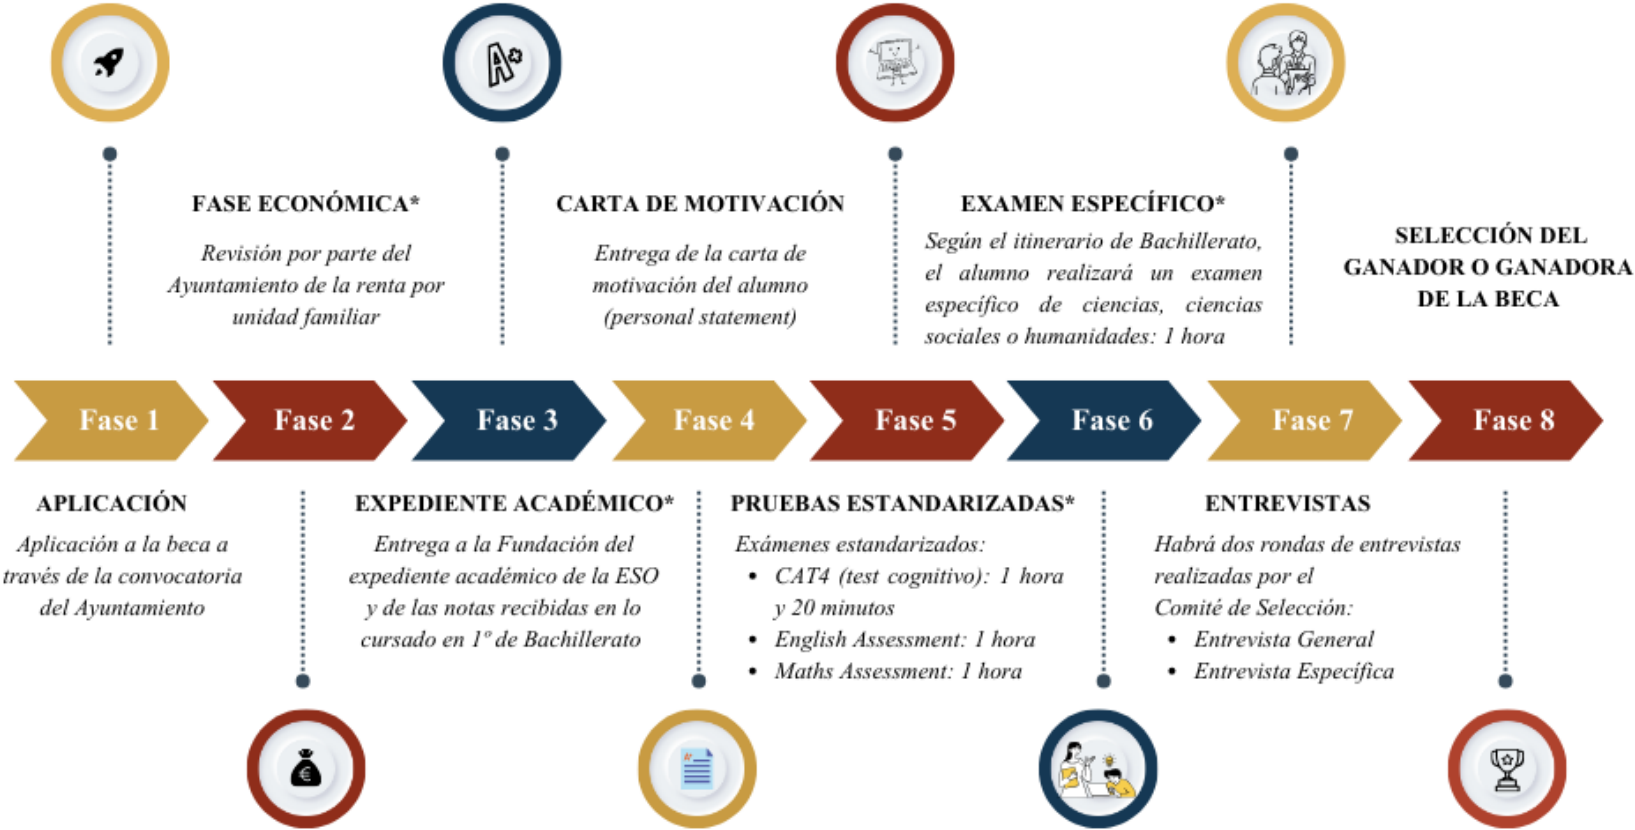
FASE ECONÓMICA*

Revisión por parte del Ayuntamiento de la renta por unidad familiar

CARTA DE MOTIVACIÓN

Entrega de la carta de motivación del alumno (personal statement)

EXAMEN ESPECÍFICO*

Según el itinerario de Bachillerato, el alumno realizará un examen específico de ciencias, ciencias sociales o humanidades: 1 hora

SELECCIÓN DEL GANADOR O GANADORA DE LA BECA

Fase 1 Fase 2 Fase 3 Fase 4 Fase 5 Fase 6 Fase 7 Fase 8

APLICACIÓN

Aplicación a la beca a través de la convocatoria del Ayuntamiento

EXPEDIENTE ACADÉMICO*

Entrega a la Fundación del expediente académico de la ESO y de las notas recibidas en lo cursado en 1º de Bachillerato

PRUEBAS ESTANDARIZADAS*

Exámenes estandarizados:
• CAT4 (test cognitivo): 1 hora y 20 minutos
• English Assessment: 1 hora
• Maths Assessment: 1 hora

ENTREVISTAS

Habrá dos rondas de entrevistas realizadas por el Comité de Selección:
• Entrevista General
• Entrevista Específica